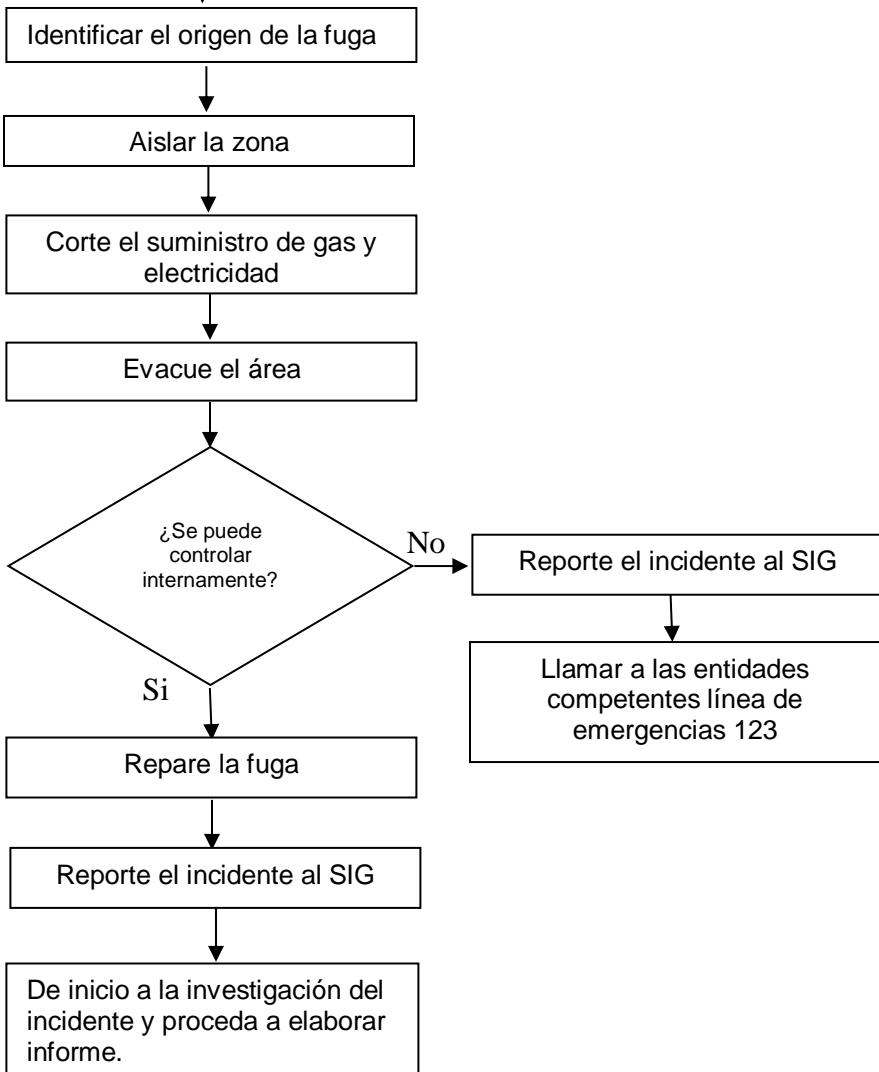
Identificar el origen de la fuga

Aislar la zona

Corte el suministro de gas y electricidad

Evacue el área

¿Se puede controlar internamente?

No

Reporte el incidente al SIG

Llamar a las entidades competentes línea de emergencias 123

Si

Repare la fuga

Reporte el incidente al SIG

De inicio a la investigación del incidente y proceda a elaborar informe.